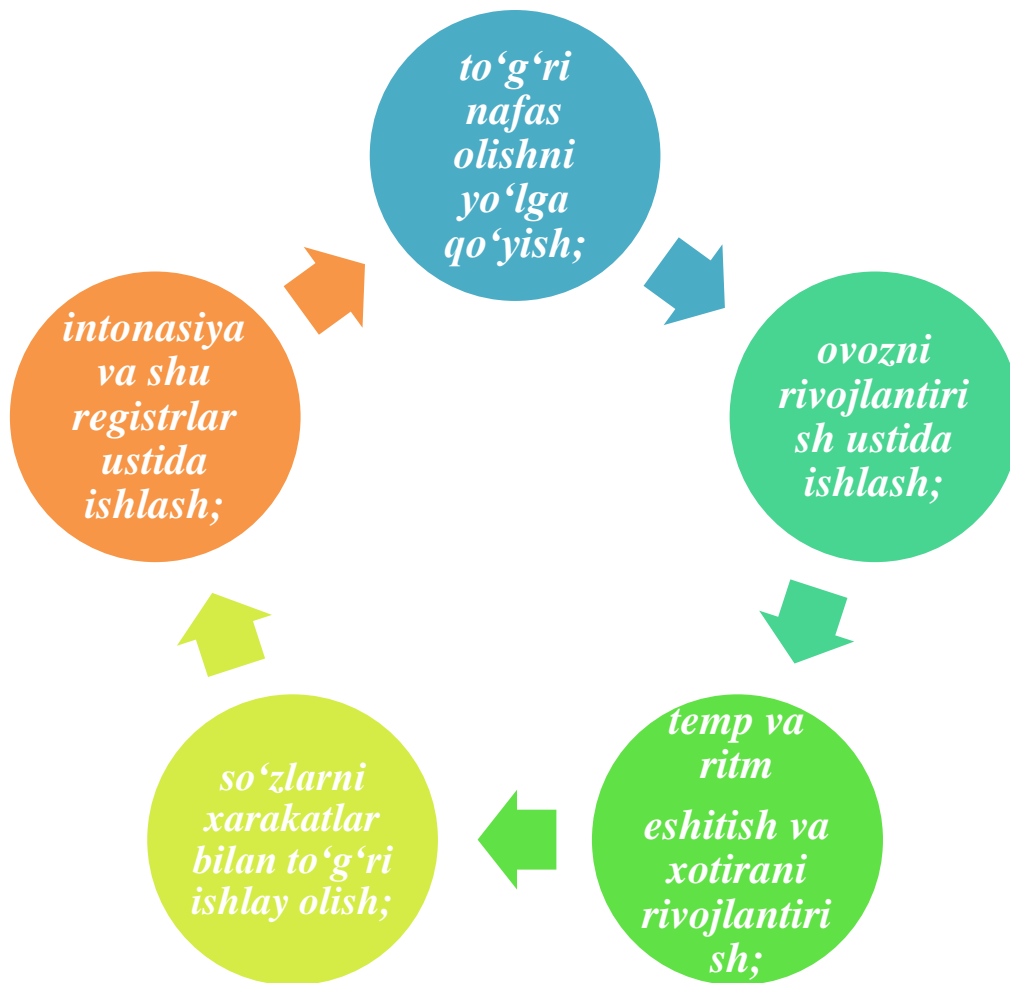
to‘g‘ri nafas olishni yo‘lga qo‘yish;

ovozni rivojlantirish ustida ishlash;

temp va ritm

eshitish va xotirani rivojlantirish;

so‘zlarni xarakatlar bilan to‘g‘ri ishlay olish;

intonasiya va shu registrlar ustida ishlash;